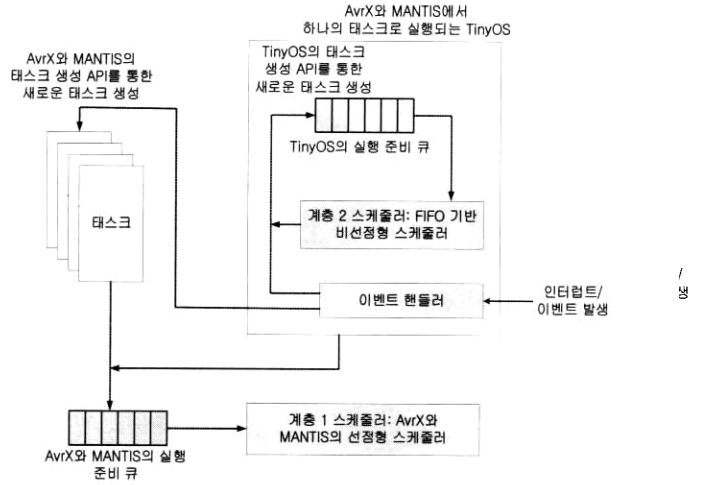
AvrX와 MANTIS에서 하나의 태스크로 실행되는 TinyOS

AvrX와 MANTIS의 태스크 생성 API를 통한 새로운 태스크 생성

TinyOS의 태스크 생성 API를 통한 새로운 태스크 생성

TinyOS의 실행 준비 큐

태스크

계층 2 스케줄러: FIFO 기반 비선점형 스케줄러

이벤트 핸들러

인터럽트/ 이벤트 발생

AvrX와 MANTIS의 실행 준비 큐

계층 1 스케줄러: AvrX와 MANTIS의 선점형 스케줄러

/ 30